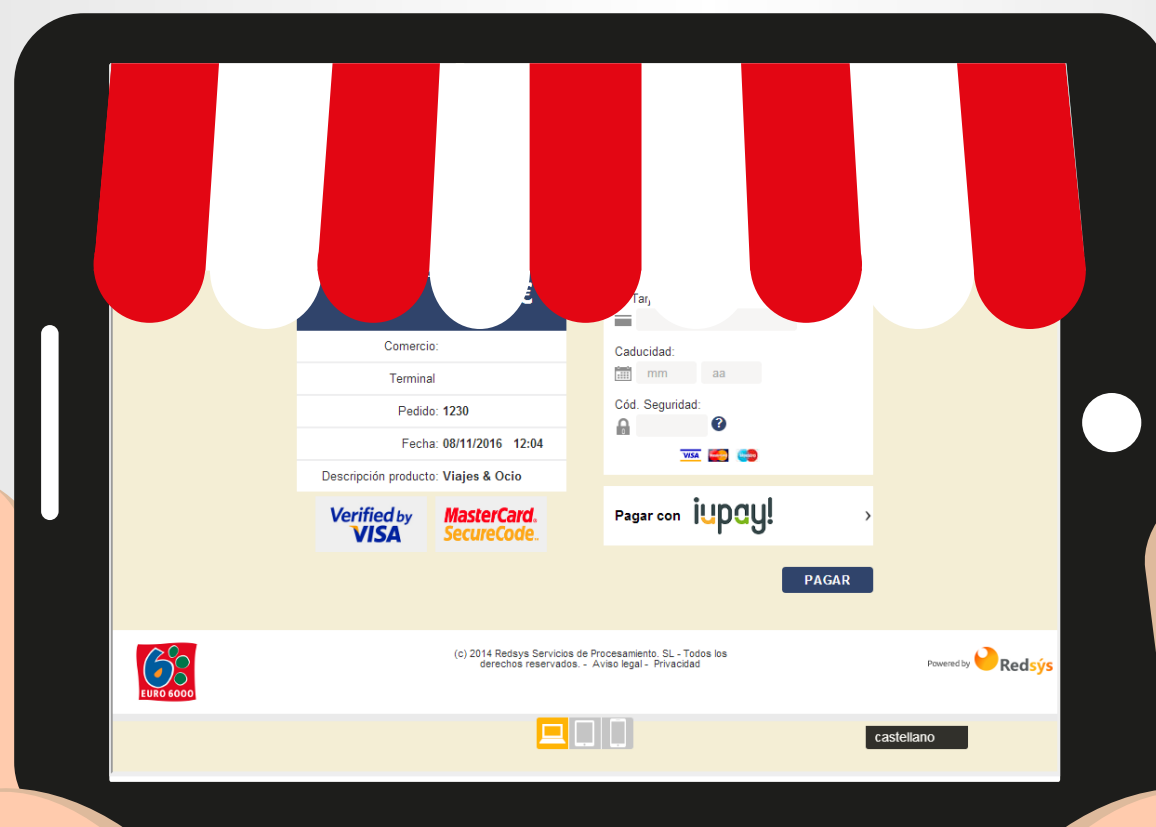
Tar

Comercio:

Terminal

Pedido: 1230

Fecha: 08/11/2016 12:04

Descripción producto: Viajes & Ocio

Verified by VISA

MasterCard. SecureCode.

Caducidad:

mm aa

Cód. Seguridad:

?

VISA

Pagar con iupay!

>

PAGAR

6 EURO 6000

(c) 2014 Redsys Servicios de Procesamiento. SL - Todos los derechos reservados. - Aviso legal - Privacidad

Powered by Redsýs

castellano